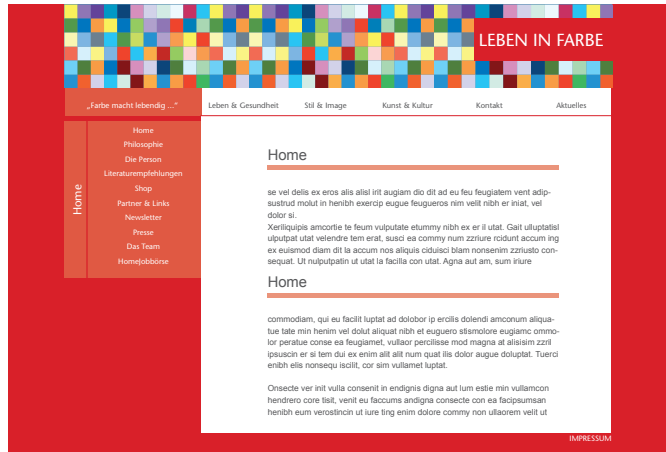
LEBEN IN FARBE

„Farbe macht lebendig ..."

Leben & Gesundheit
Stil & Image
Kunst & Kultur
Kontakt
Aktuelles

Home

Home
Philosophie
Die Person
Literaturempfehlungen
Shop
Partner & Links
Newsletter
Presse
Das Team
HomeJobbörse

Home

se vel delis ex eros alis alisl irit augiam dio dit ad eu feu feugiatem vent adipsustrud molut in henibh exercip eugue feugueros nim velit nibh er iniat, vel dolor si.
Xeriliquipis amcortie te feum vulputate etummy nibh ex er il utat. Gait ulluptatisl ulputpat utat velendre tem erat, susci ea commy num zzriure rcidunt accum ing ex euismod diam dit la accum nos aliquis ciduisci blam nonsenim zzriusto consequat. Ut nulputpatin ut utat la facilla con utat. Agna aut am, sum iriure

Home

commodiam, qui eu facilit luptat ad dolobor ip ercilis dolendi amconum aliquatue tate min henim vel dolut aliquat nibh et euguero stismolore eugiamc ommolor peratue conse ea feugiamet, vullaor percilisse mod magna at alisisim zzril ipsuscin er si tem dui ex enim alit alit num quat ilis dolor augue doluptat. Tuerci enibh elis nonsequ iscilit, cor sim vullamet luptat.

Onsecte ver init vulla consenit in endignis digna aut lum estie min vullamcon hendrero core tisit, venit eu faccums andigna consecte con ea facipsumsan henibh eum verostincin ut iure ting enim dolore commy non ullaorem velit ut

IMPRESSUM